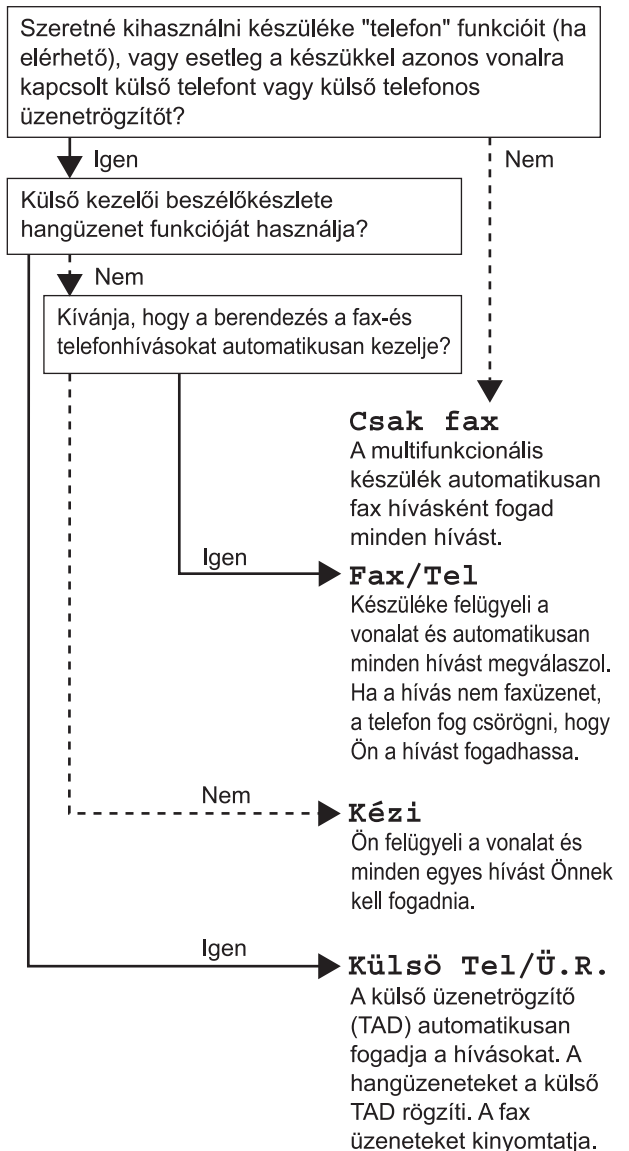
Szeretné kihasználni készüléke "telefon" funkcióit (ha elérhető), vagy esetleg a készükkel azonos vonalra kapcsolt külső telefont vagy külső telefonos üzenetrögzítőt?

Igen

Nem

Külső kezelői beszélőkészlete hangüzenet funkcióját használja?

Nem

Kívánja, hogy a berendezés a fax-és telefonhívásokat automatikusan kezelje?

Csak fax
A multifunkcionális készülék automatikusan fax hívásként fogad minden hívást.

Igen

Fax/Tel
Készüléke felügyeli a vonalat és automatikusan minden hívást megválaszol. Ha a hívás nem faxüzenet, a telefon fog csörögni, hogy Ön a hívást fogadhassa.

Nem

Kézi
Ön felügyeli a vonalat és minden egyes hívást Önnek kell fogadnia.

Igen

Külsö Tel/Ü.R.
A külső üzenetrögzítő (TAD) automatikusan fogadja a hívásokat. A hangüzeneteket a külső TAD rögzíti. A fax üzeneteket kinyomtatja.